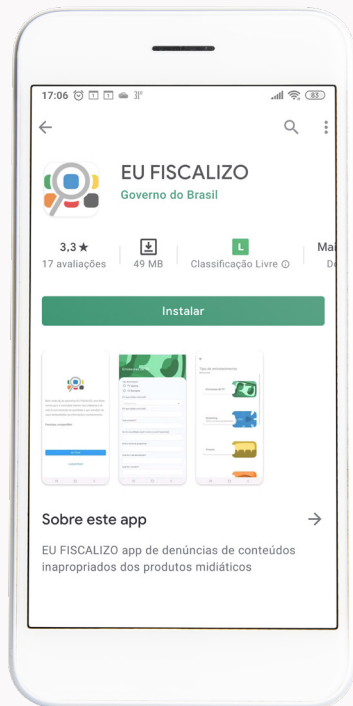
17:06 83

EU FISCALIZO
Governo do Brasil

3,3 ★
17 avaliações

49 MB

L
Classificação Livre ⓘ

Ma
De

Instalar

Sobre este app →

EU FISCALIZO app de denúncias de conteúdos inapropriados dos produtos midiáticos